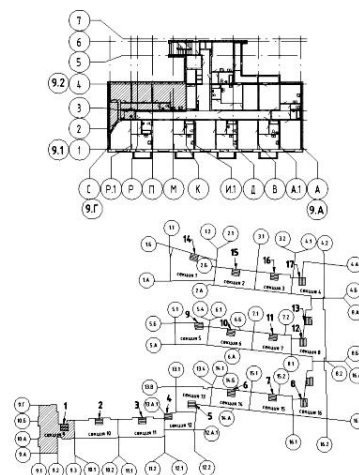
7
6
5
9.2 4
3
2
9.1 1

С Р.1 Р П М К И.1 Д В А.1 А
9.Г 9.А

11 21 31 32 41 42
16 14 2.5 15 16 17
1.А секция 1 секция 2 секция 3 секция 4 4.А
2.А 4.Б
5.1 5.4 6.1 7.1 7.2 13
5.Б 9 10 11 12
5.А секция 5 секция 6 секция 7 секция 8
6.А 8.1 8.Б
13.Б 13.1 13.4 14.1 15.1 15.2 8.2 8.1
9.Г 1 2 3 13.А.1 4 5 14.А 6 7 8
10.Б секция 9 секция 10 секция 11 секция 12 секция 14 секция 15 секция 16
10.А 13.А 16.А
9.А 9.1 9.2 9.3 10.1 10.2 10.1 11.2 12.1 12.2 16.1 16.2